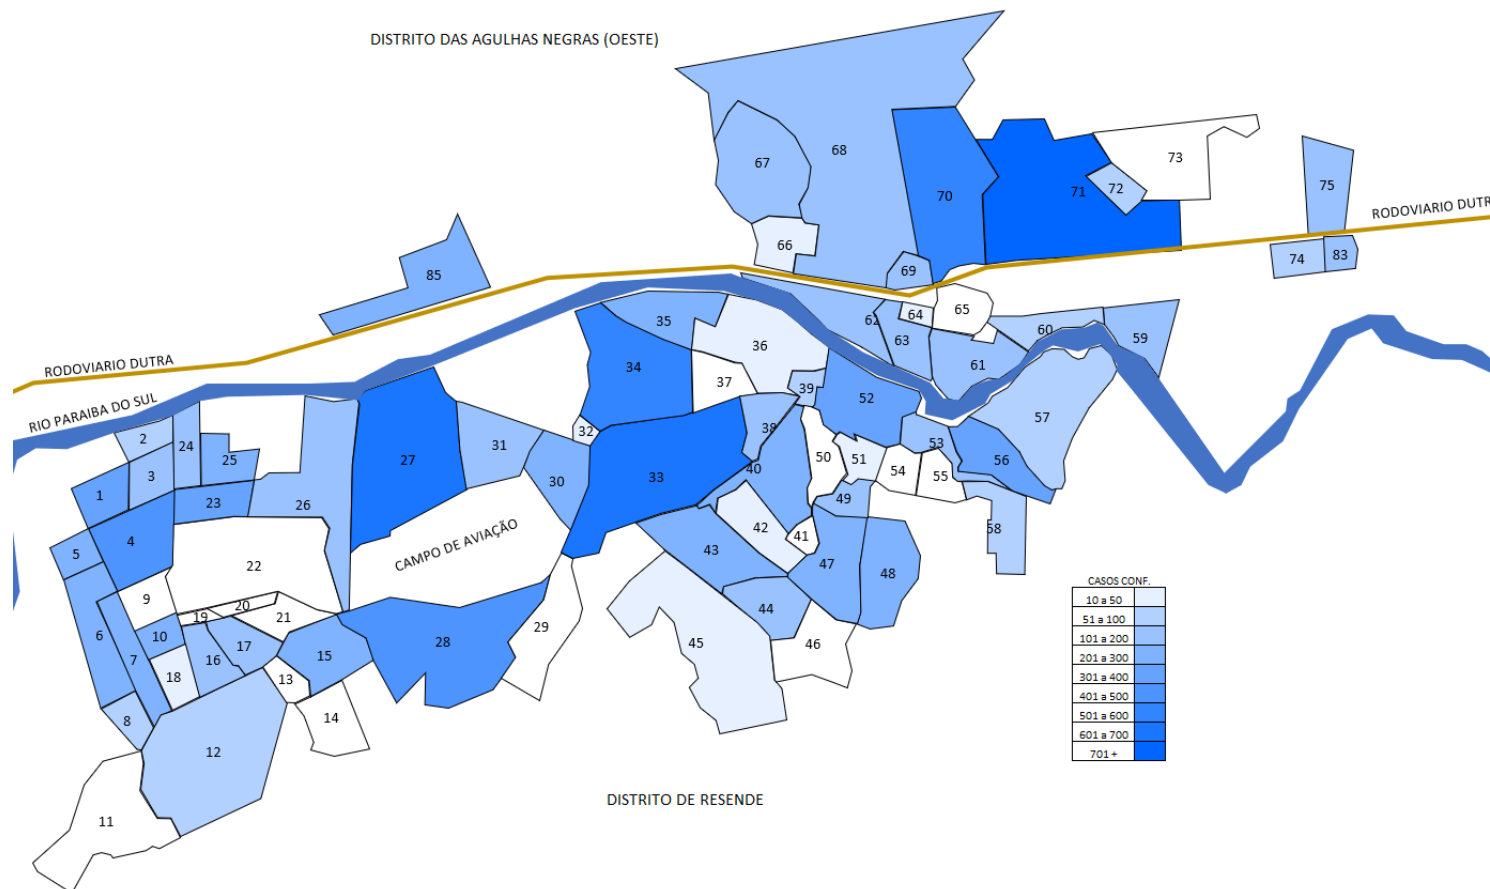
DISTRITO DAS AGULHAS NEGRAS (OESTE)

67
68
70
71
72
73
75
RODOVIARIO DUTR
66
69
74
83
85
RODOVIARIO DUTRA
RIO PARAIBA DO SUL
35
36
62
64
65
63
60
59
34
37
39
52
61
57
2
24
25
27
31
32
38
53
56
3
1
23
26
30
33
40
50
51
54
55
49
58
4
5
22
CAMPO DE AVIAÇÃO
42
41
43
47
48
9
19
20
21
6
10
17
16
7
18
15
13
28
29
44
45
46
8
14
12
11

DISTRITO DE RESENDE

| CASOS CONF. | |
|---|---|
| 10 a 50 | |
| 51 a 100 | |
| 101 a 200 | |
| 201 a 300 | |
| 301 a 400 | |
| 401 a 500 | |
| 501 a 600 | |
| 601 a 700 | |
| 701 + | |